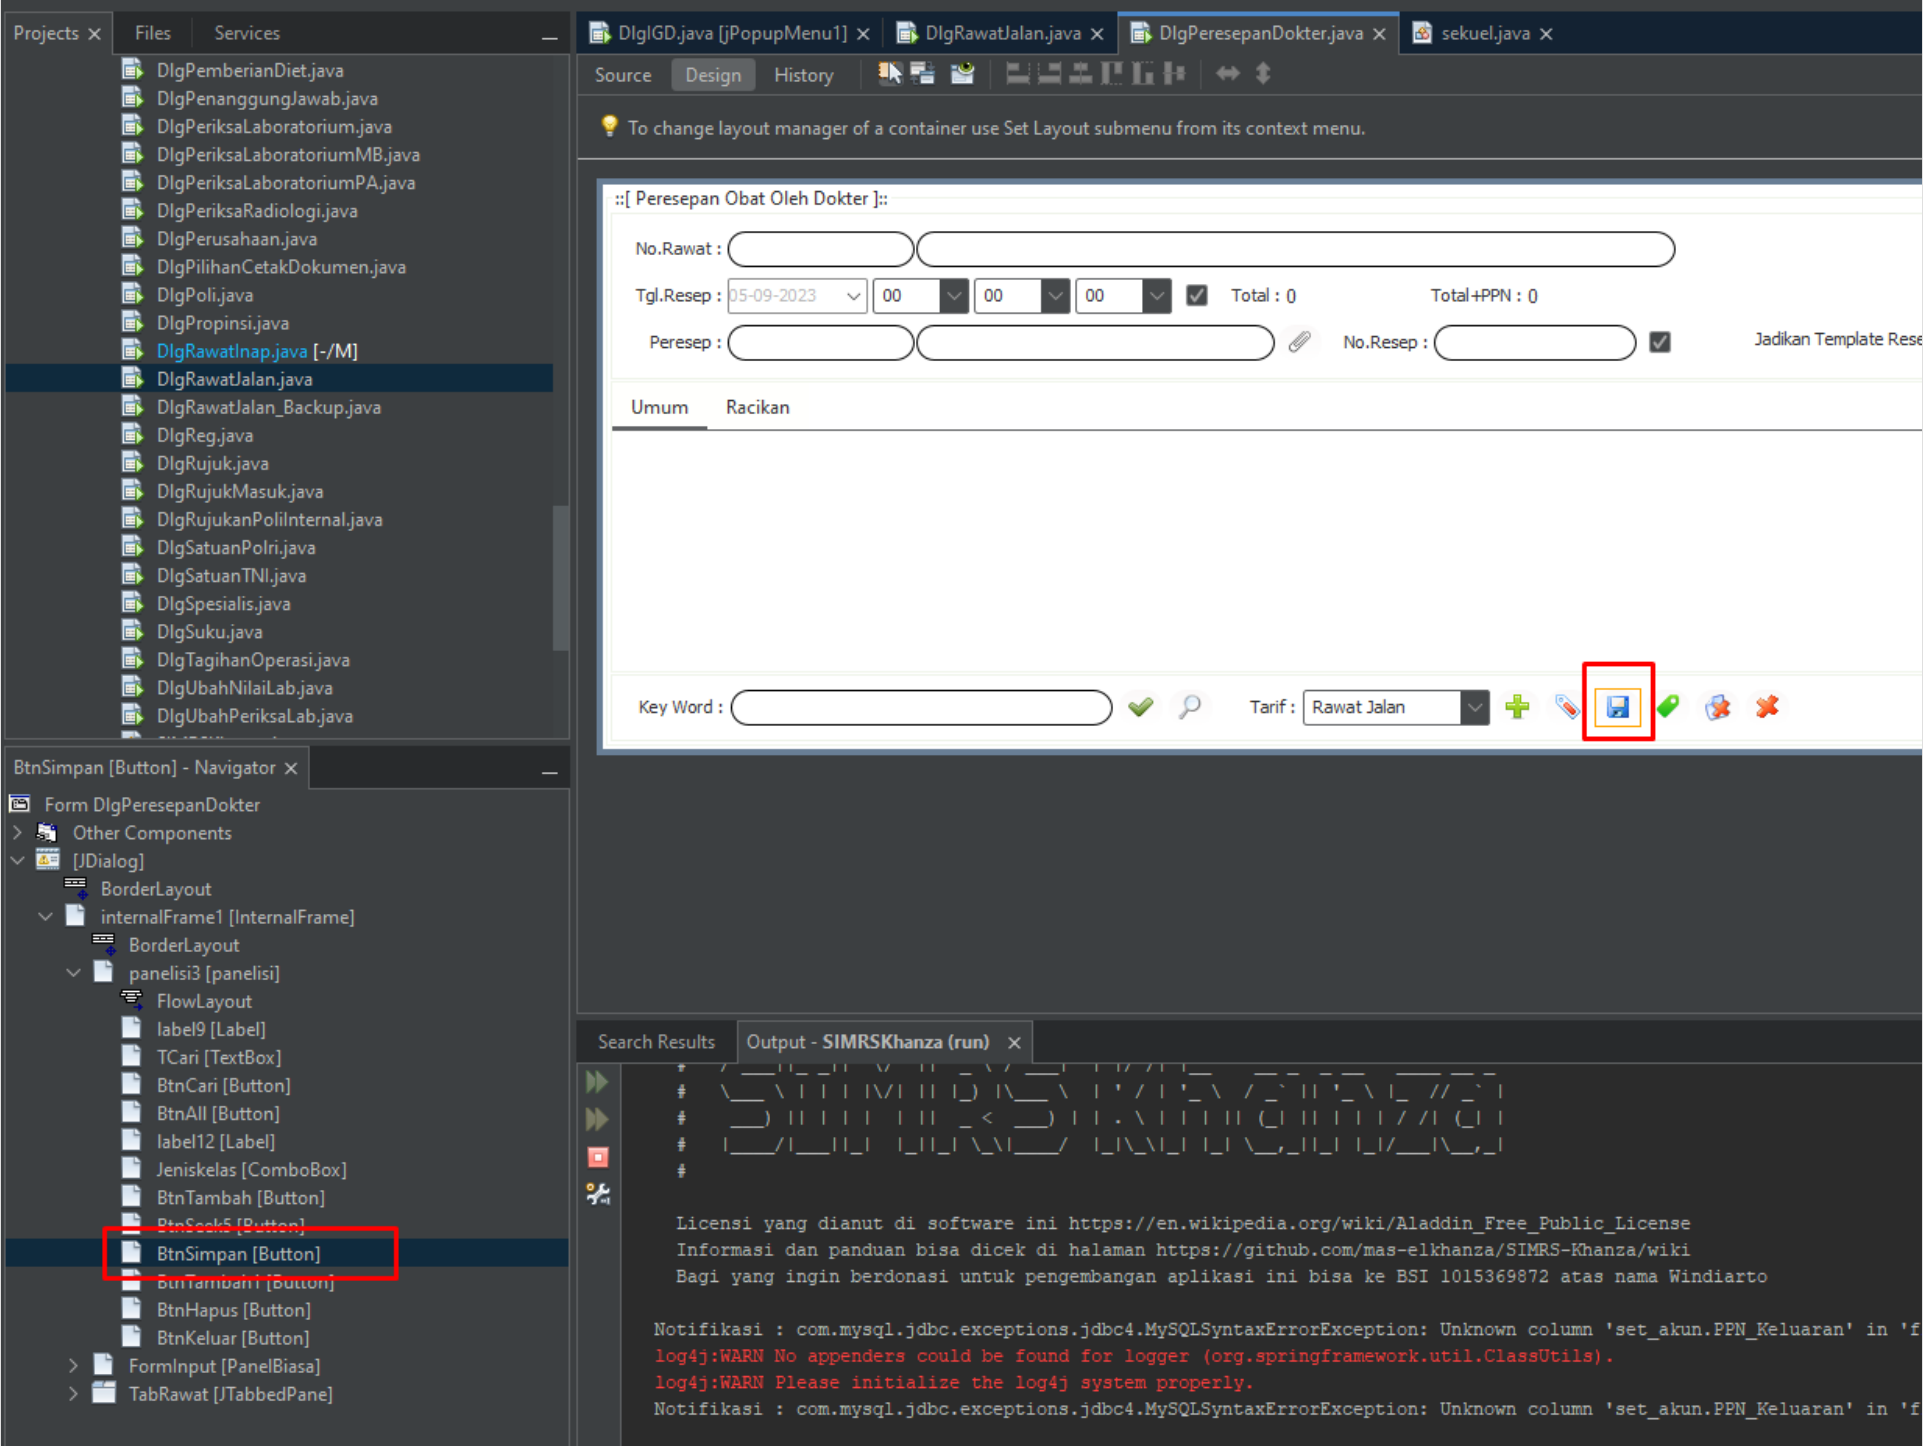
Projects × Files Services

DlgPemberianDiet.java
DlgPenanggungJawab.java
DlgPeriksaLaboratorium.java
DlgPeriksaLaboratoriumMB.java
DlgPeriksaLaboratoriumPA.java
DlgPeriksaRadiologi.java
DlgPerusahaan.java
DlgPilihanCetakDokumen.java
DlgPoli.java
DlgPropinsi.java
DlgRawatInap.java [-/M]
DlgRawatJalan.java
DlgRawatJalan_Backup.java
DlgReg.java
DlgRujuk.java
DlgRujukMasuk.java
DlgRujukanPoliInternal.java
DlgSatuanPolri.java
DlgSatuanTNI.java
DlgSpesialis.java
DlgSuku.java
DlgTagihanOperasi.java
DlgUbahNilaiLab.java
DlgUbahPeriksaLab.java

BtnSimpan [Button] - Navigator ×

Form DlgPeresepanDokter
Other Components
[JDialog]
BorderLayout
internalFrame1 [InternalFrame]
BorderLayout
panelisi3 [panelisi]
FlowLayout
label9 [Label]
TCari [TextBox]
BtnCari [Button]
BtnAll [Button]
label12 [Label]
Jeniskelas [ComboBox]
BtnTambah [Button]
BtnSeek5 [Button]
BtnSimpan [Button]
BtnTambah1 [Button]
BtnHapus [Button]
BtnKeluar [Button]
FormInput [PanelBiasa]
TabRawat [JTabbedPane]

DlgIGD.java [jPopupMenu1] × DlgRawatJalan.java × DlgPeresepanDokter.java × sekuel.java ×

Source Design History

To change layout manager of a container use Set Layout submenu from its context menu.

::[ Peresepan Obat Oleh Dokter ]::

No.Rawat :
Tgl.Resep : 05-09-2023 00 00 00 Total : 0 Total+PPN : 0
Peresep : No.Resep : Jadikan Template Rese

Umum Racikan

Key Word : Tarif : Rawat Jalan

Search Results Output - SIMRSKhanza (run) ×

Licensi yang dianut di software ini https://en.wikipedia.org/wiki/Aladdin_Free_Public_License
Informasi dan panduan bisa dicek di halaman https://github.com/mas-elkhanza/SIMRS-Khanza/wiki
Bagi yang ingin berdonasi untuk pengembangan aplikasi ini bisa ke BSI 1015369872 atas nama Windiarto

Notifikasi : com.mysql.jdbc.exceptions.jdbc4.MySQLSyntaxErrorException: Unknown column 'set_akun.PPN_Keluaran' in 'f
log4j:WARN No appenders could be found for logger (org.springframework.util.ClassUtils).
log4j:WARN Please initialize the log4j system properly.
Notifikasi : com.mysql.jdbc.exceptions.jdbc4.MySQLSyntaxErrorException: Unknown column 'set_akun.PPN_Keluaran' in 'f